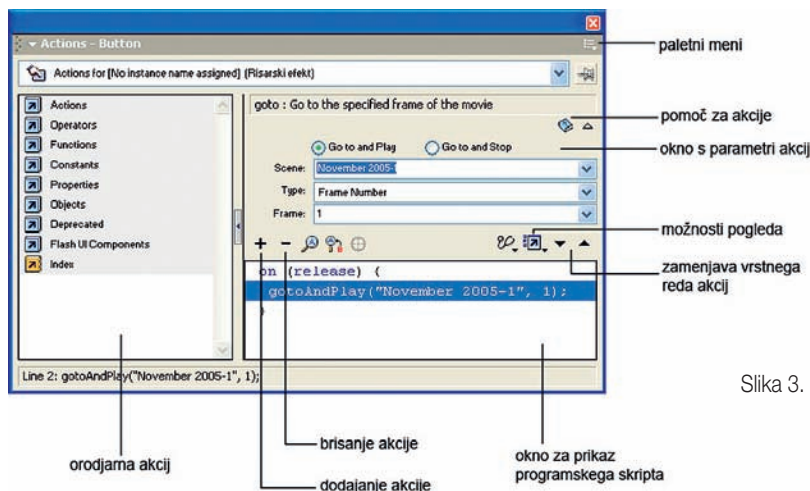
Actions - Button

paletni meni

Actions for [No instance name assigned] (Risarski efekt)

Actions
Operators
Functions
Constants
Properties
Objects
Deprecated
Flash UI Components
Index

goto : Go to the specified frame of the movie

pomoč za akcije

Go to and Play
Go to and Stop

okno s parametri akcij

Scene: November 2005-1
Type: Frame Number
Frame: 1

možnosti pogleda

zamenjava vrstnega reda akcij

on (release) {
gotoAndPlay("November 2005-1", 1);
}

Line 2: gotoAndPlay("November 2005-1", 1);

Slika 3.

brisanje akcije

orodjarna akcij

okno za prikaz programskega skripta

dodajanje akcije